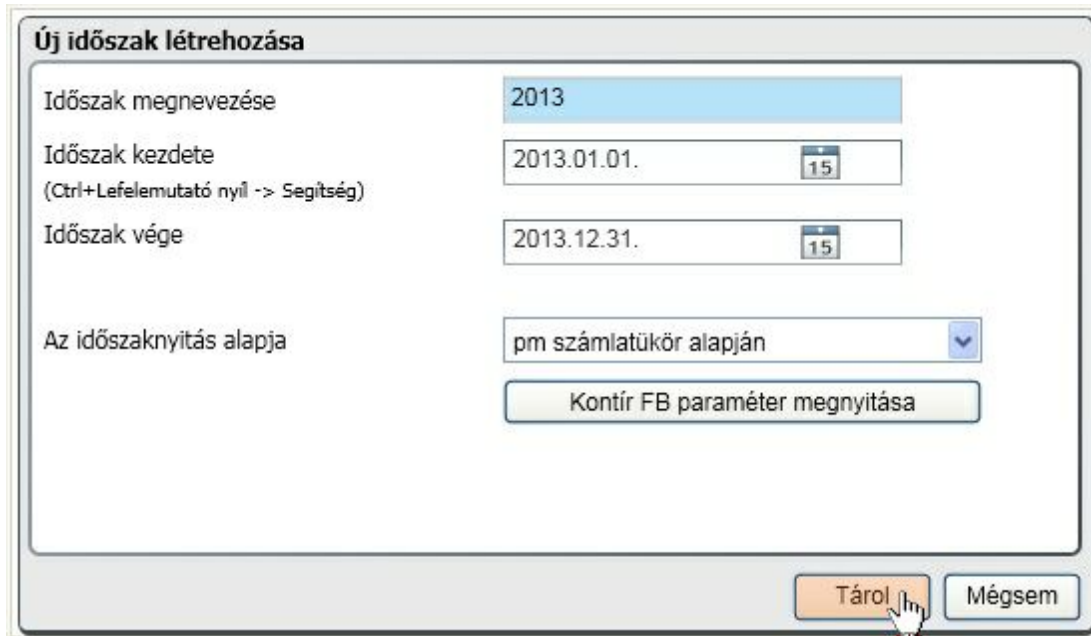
Új időszak létrehozása

Időszak megnevezése
2013

Időszak kezdete
(Ctrl+Lefelemutató nyíl -> Segítség)
2013.01.01.
15

Időszak vége
2013.12.31.
15

Az időszaknyitás alapja
pm számlatükör alapján

Kontír FB paraméter megnyitása

Tárol
Mégsem